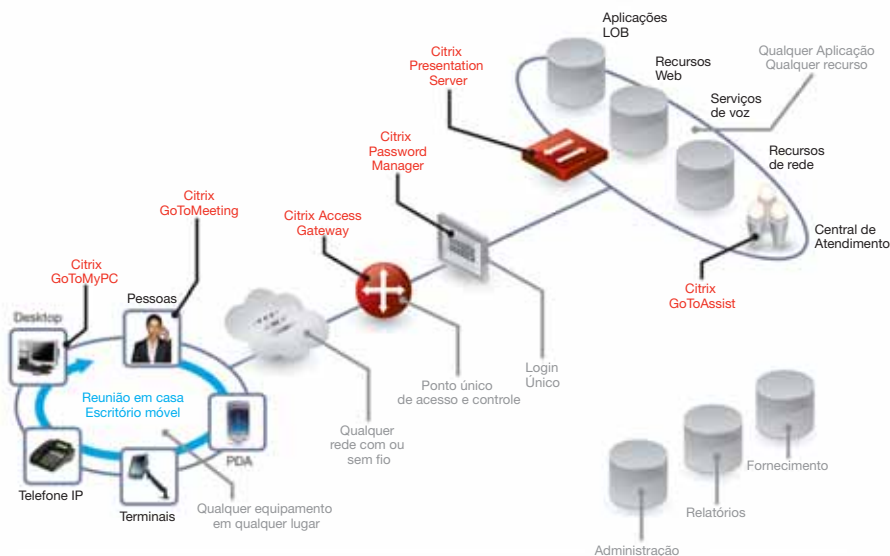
Aplicações LOB

Recursos Web

Qualquer Aplicação Qualquer recurso

Citrix Presentation Server

Serviços de voz

Recursos de rede

Citrix Password Manager

Central de Atendimento

Citrix GoToMeeting

Citrix Access Gateway

Citrix GoToAssist

Citrix GoToMyPC

Pessoas

Desktop

Reunião em casa Escritório móvel

PDA

Login Único

Ponto único de acesso e controle

Qualquer rede com ou sem fio

Telefone IP

Terminais

Qualquer equipamento em qualquer lugar

Fornecimento

Relatórios

Administração